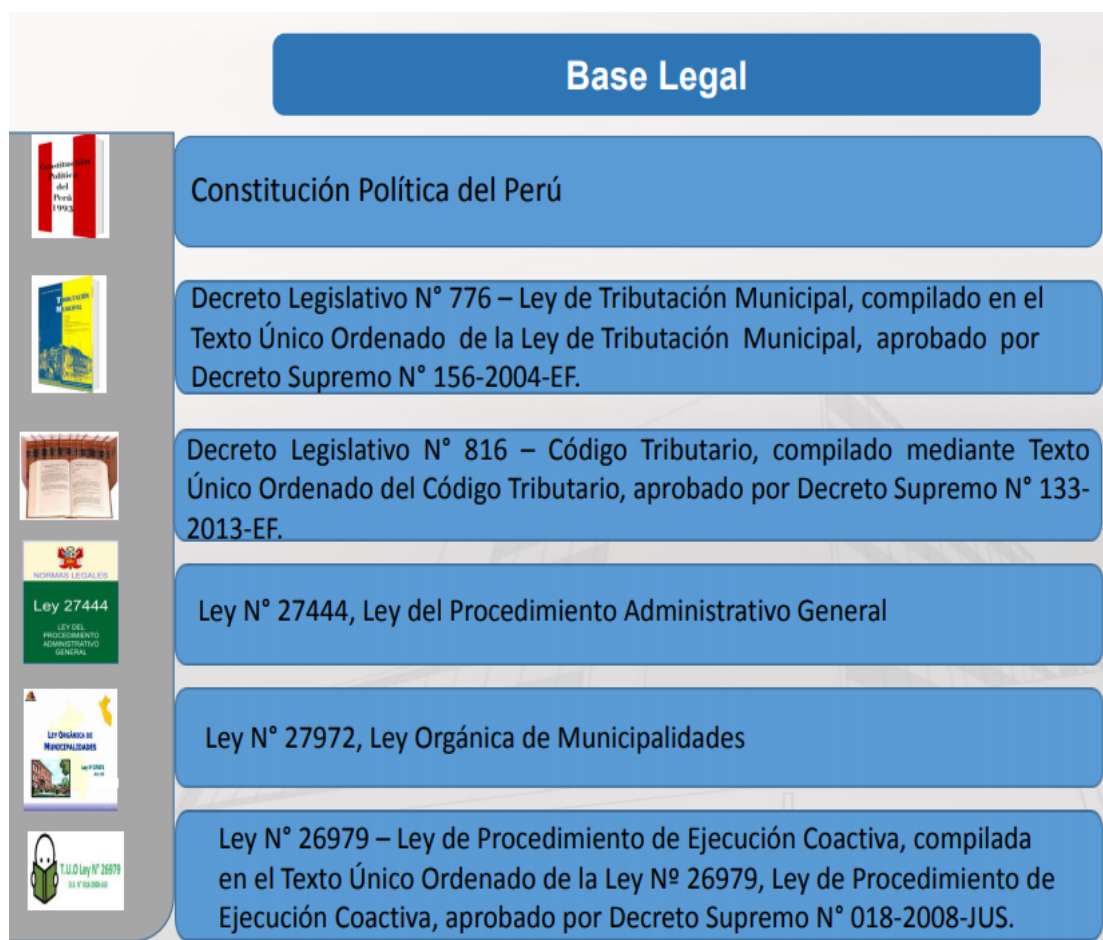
Base Legal

Constitución Política del Perú 1993

Constitución Política del Perú

Tributación Municipal

Decreto Legislativo N° 776 – Ley de Tributación Municipal, compilado en el Texto Único Ordenado de la Ley de Tributación Municipal, aprobado por Decreto Supremo N° 156-2004-EF.

Decreto Legislativo N° 816 – Código Tributario, compilado mediante Texto Único Ordenado del Código Tributario, aprobado por Decreto Supremo N° 133-2013-EF.

NORMAS LEGALES
Ley 27444
LEY DEL PROCEDIMIENTO ADMINISTRATIVO GENERAL

Ley N° 27444, Ley del Procedimiento Administrativo General

Ley Orgánica de Municipalidades
Ley N° 27972

Ley N° 27972, Ley Orgánica de Municipalidades

T.U.O Ley N° 26979
D.S. N° 018-2008-JUS

Ley N° 26979 – Ley de Procedimiento de Ejecución Coactiva, compilada en el Texto Único Ordenado de la Ley Nº 26979, Ley de Procedimiento de Ejecución Coactiva, aprobado por Decreto Supremo N° 018-2008-JUS.